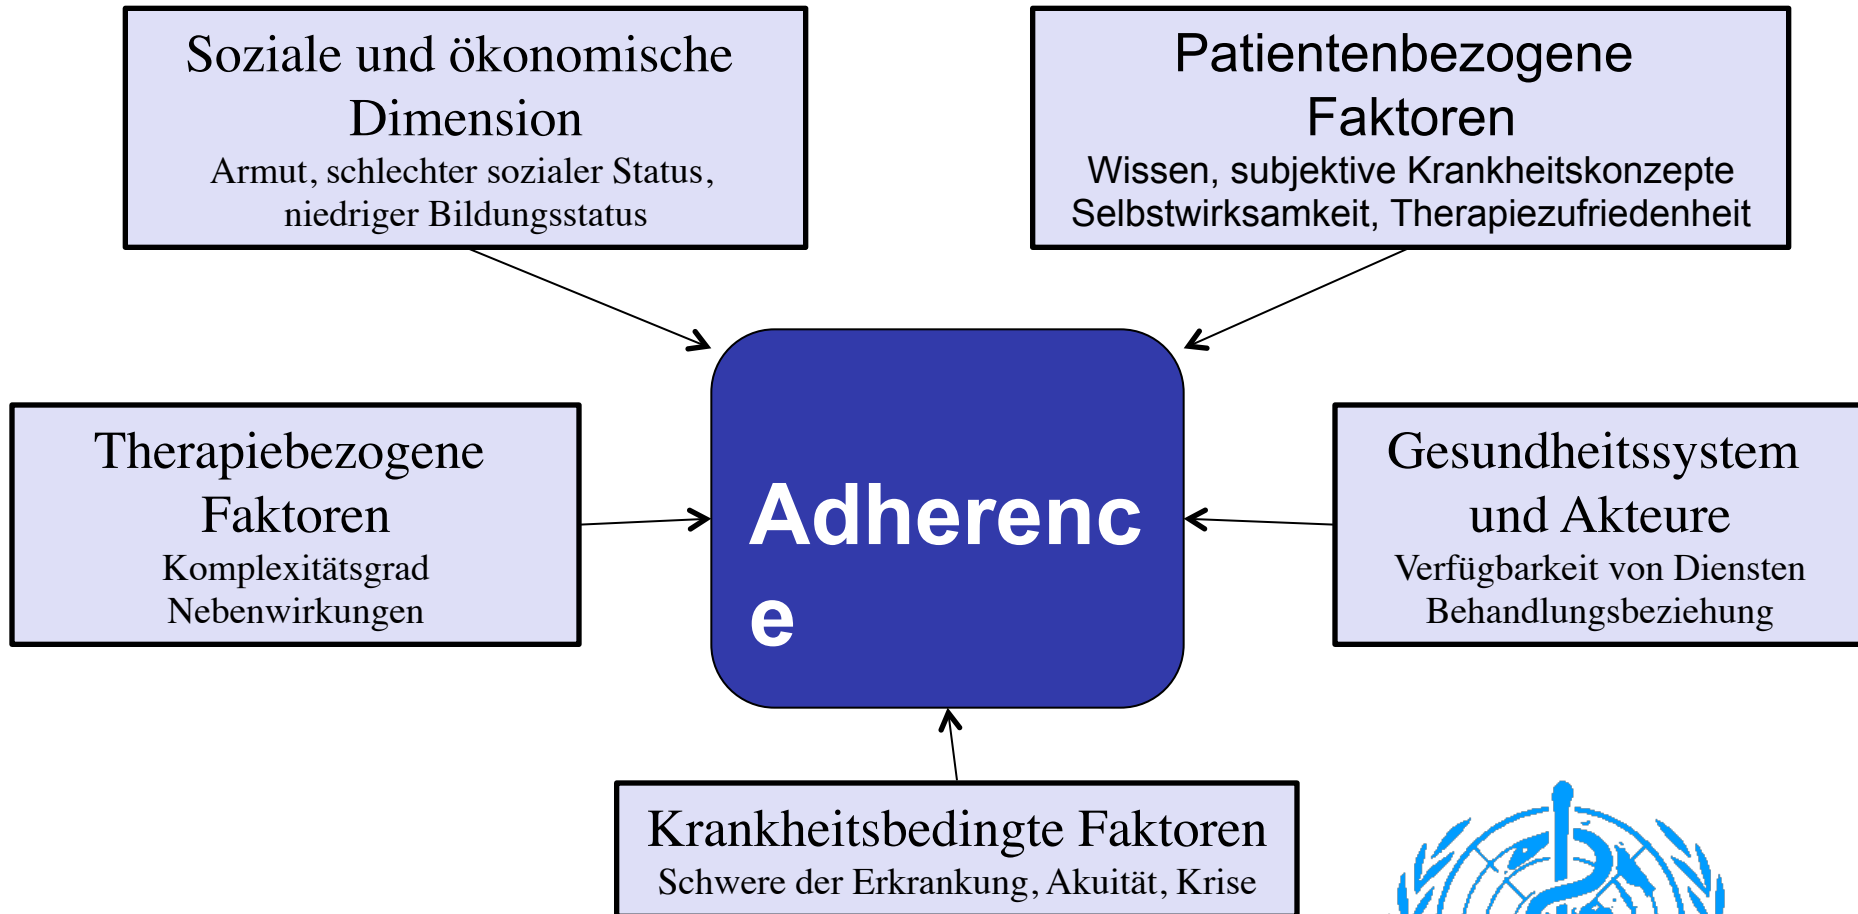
Soziale und ökonomische Dimension
Armut, schlechter sozialer Status, niedriger Bildungsstatus

Patientenbezogene Faktoren
Wissen, subjektive Krankheitskonzepte Selbstwirksamkeit, Therapiezufriedenheit

Therapiebezogene Faktoren
Komplexitätsgrad Nebenwirkungen

Adherenc
e

Gesundheitssystem und Akteure
Verfügbarkeit von Diensten Behandlungsbeziehung

Krankheitsbedingte Faktoren
Schwere der Erkrankung, Akuität, Krise